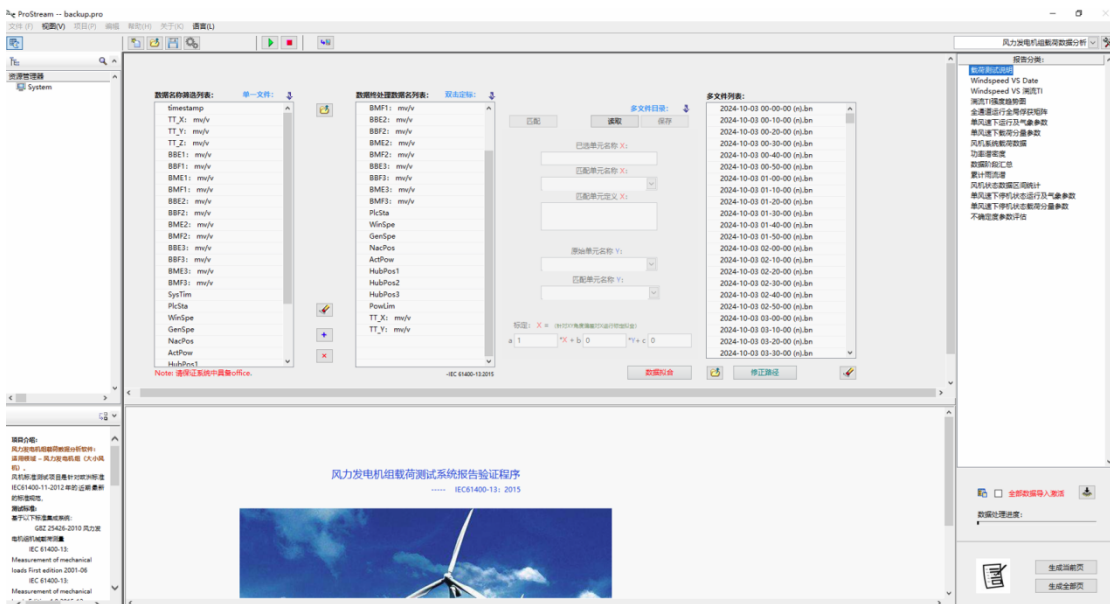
ProStream -- backup.pro
文件(F) 视图(V) 项目(P) 编辑 帮助(H) 关于(K) 语言(L)

风力发电机组载荷数据分析

资源管理器
System

数据名称筛选列表: 单一文件:
timestamp
TT_X: mv/v
TT_Y: mv/v
TT_Z: mv/v
BBE1: mv/v
BBF1: mv/v
BME1: mv/v
BMF1: mv/v
BBE2: mv/v
BBF2: mv/v
BME2: mv/v
BMF2: mv/v
BBE3: mv/v
BBF3: mv/v
BME3: mv/v
BMF3: mv/v
SysTim
PlcSta
WinSpe
GenSpe
NacPos
ActPow
HubPos1
Note: 请保证系统中具备office.

数据待处理数据名列表: 双击定标:
BMF1: mv/v
BBE2: mv/v
BBF2: mv/v
BME2: mv/v
BMF2: mv/v
BBE3: mv/v
BBF3: mv/v
BME3: mv/v
BMF3: mv/v
PlcSta
WinSpe
GenSpe
NacPos
ActPow
HubPos1
HubPos2
HubPos3
PowLim
TT_X: mv/v
TT_Y: mv/v
-IEC 61400-13:2015

多文件目录:
匹配 读取 保存
已选单元名称 X:
匹配单元名称 X:
匹配单元定义 X:
源始单元名称 Y:
匹配单元名称 Y:
标定: X = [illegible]
a 1 *X + b 0 *Y + c 0
数据拟合

多文件列表:
2024-10-03 00-00-00 (n).bn
2024-10-03 00-10-00 (n).bn
2024-10-03 00-20-00 (n).bn
2024-10-03 00-30-00 (n).bn
2024-10-03 00-40-00 (n).bn
2024-10-03 00-50-00 (n).bn
2024-10-03 01-00-00 (n).bn
2024-10-03 01-10-00 (n).bn
2024-10-03 01-20-00 (n).bn
2024-10-03 01-30-00 (n).bn
2024-10-03 01-40-00 (n).bn
2024-10-03 01-50-00 (n).bn
2024-10-03 02-00-00 (n).bn
2024-10-03 02-10-00 (n).bn
2024-10-03 02-20-00 (n).bn
2024-10-03 02-30-00 (n).bn
2024-10-03 02-40-00 (n).bn
2024-10-03 02-50-00 (n).bn
2024-10-03 03-00-00 (n).bn
2024-10-03 03-10-00 (n).bn
2024-10-03 03-20-00 (n).bn
2024-10-03 03-30-00 (n).bn
修正路径

报告分类:
载荷测试说明
Windspeed VS Date
Windspeed VS 湍流TI
湍流TI强度趋势图
全通道运行全局统计矩阵
单风速下运行及气象参数
单风速下载荷分量参数
风机系统载荷数据
功率谱密度
数据时段汇总
累计雨流谱
风机状态数据区间统计
单风速下停机状态运行及气象参数
单风速下停机状态载荷分量参数
不确定度参数评估

全部数据导入激活
数据处理进度:
生成当前页
生成全部页

项目介绍:
风力发电机组载荷数据分析软件:
适用领域 ~ 风力发电机组 (大小风机) 。
风机标准测试项目是针对欧洲标准IEC61400-11-2012年的 近期最新的标准编准。
测试标准:
基于以下标准集成系统:
GB/Z 25426-2010 风力发电机组机械载荷测量
IEC 61400-13: Measurement of mechanical loads First edition 2001-06
IEC 61400-13: Measurement of mechanical

风力发电机组载荷测试系统报告验证程序
----- IEC61400-13: 2015